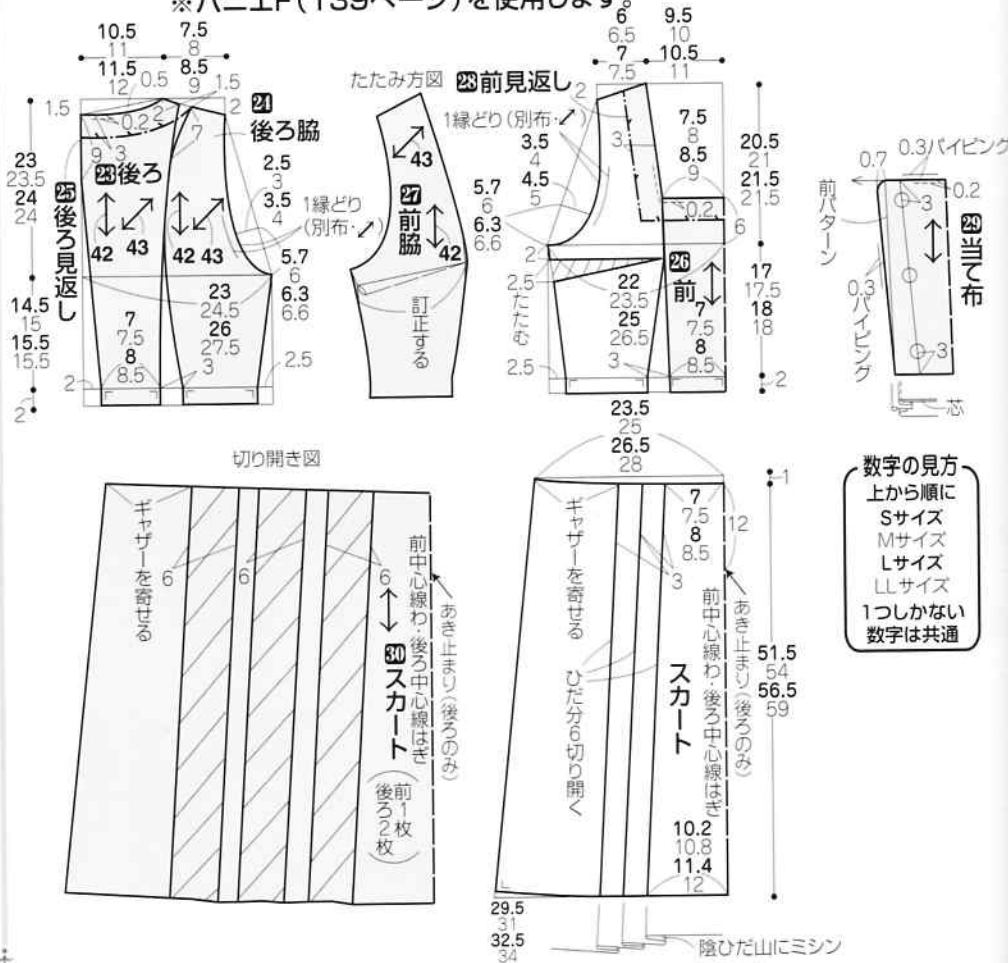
※パニエF(139ページ)を使用します。

10.5
11
11.5
12
7.5
8
8.5
9
0.5
1.5
1.5
2
0.2
9
3
7
㉔後ろ脇
㉓後ろ
㉕後ろ見返し
23
23.5
24
24
42
43
42
43
2.5
3
3.5
4
5.7
6
6.3
6.6
23
24.5
26
27.5
14.5
15
15.5
15.5
7
7.5
8
8.5
3
2.5
2
2

たたみ方図
1縁どり(別布・↗)
43
㉗前脇
42
1縁どり(別布・↗)
訂正する

㉘前見返し
6
6.5
7
7.5
9.5
10
10.5
11
2
1縁どり(別布・↗)
3.5
4
4.5
5
3
5.7
6
6.3
6.6
2
2.5
たたむ
2.5
22
23.5
25
26.5
3
7.5
8
8.5
9
0.2
6
20.5
21
21.5
21.5
㉖前
7
7.5
8
8.5
17
17.5
18
18
2

0.7
0.3パイピング
0.2
前パターン
3
㉙当て布
0.3パイピング
3
芯

切り開き図
ギャザーを寄せる
6
6
6
前中心線わ 後ろ中心線はぎ
あき止まり(後ろのみ)
㉚スカート
(前1枚 後ろ2枚)

23.5
25
26.5
28
1
ギャザーを寄せる
7
7.5
8
8.5
12
3
ひだ分6切り開く
前中心線わ 後ろ中心線はぎ
あき止まり(後ろのみ)
スカート
51.5
54
56.5
59
10.2
10.8
11.4
12
29.5
31
32.5
34
陰ひだ山にミシン

数字の見方
上から順に
Sサイズ
Mサイズ
Lサイズ
LLサイズ
1つしかない数字は共通